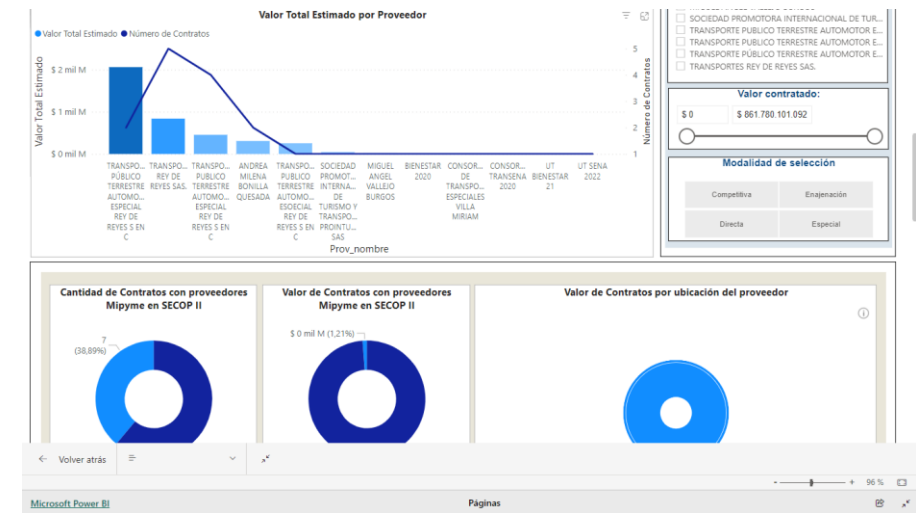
Valor Total Estimado por Proveedor

Valor Total Estimado   Número de Contratos

$ 2 mil M
$ 1 mil M
$ 0 mil M

Valor Total Estimado

5
4
3
2
1

Número de Contratos

TRANSPO... PÚBLICO TERRESTRE AUTOMO... ESPECIAL REY DE REYES S EN C
TRANSPO... REY DE REYES SAS.
TRANSPO... PUBLICO TERRESTRE AUTOMO... ESPECIAL REY DE REYES S EN C
ANDREA MILENA BONILLA QUESADA
TRANSPO... PUBLICO TERRESTRE AUTOMO... ESOECIAL REY DE REYES S EN C
SOCIEDAD PROMOT... INTERNA... DE TURISMO Y TRANSPO... PROINTU... SAS
MIGUEL ANGEL VALLEJO BURGOS
BIENESTAR 2020
CONSOR... DE TRANSPO... ESPECIALES VILLA MIRIAM
CONSOR... TRANSENA 2020
UT BIENESTAR 21
UT SENA 2022

Prov_nombre

SOCIEDAD PROMOTORA INTERNACIONAL DE TUR...
TRANSPORTE PUBLICO TERRESTRE AUTOMOTOR E...
TRANSPORTE PUBLICO TERRESTRE AUTOMOTOR E...
TRANSPORTE PÚBLICO TERRESTRE AUTOMOTOR E...
TRANSPORTES REY DE REYES SAS.

Valor contratado:
$ 0
$ 861.780.101.092

Modalidad de selección
Competitiva
Enajenación
Directa
Especial

Cantidad de Contratos con proveedores Mipyme en SECOP II
7
(38,89%)

Valor de Contratos con proveedores Mipyme en SECOP II
$ 0 mil M (1,21%)

Valor de Contratos por ubicación del proveedor

Volver atrás

96 %

Microsoft Power BI
Páginas